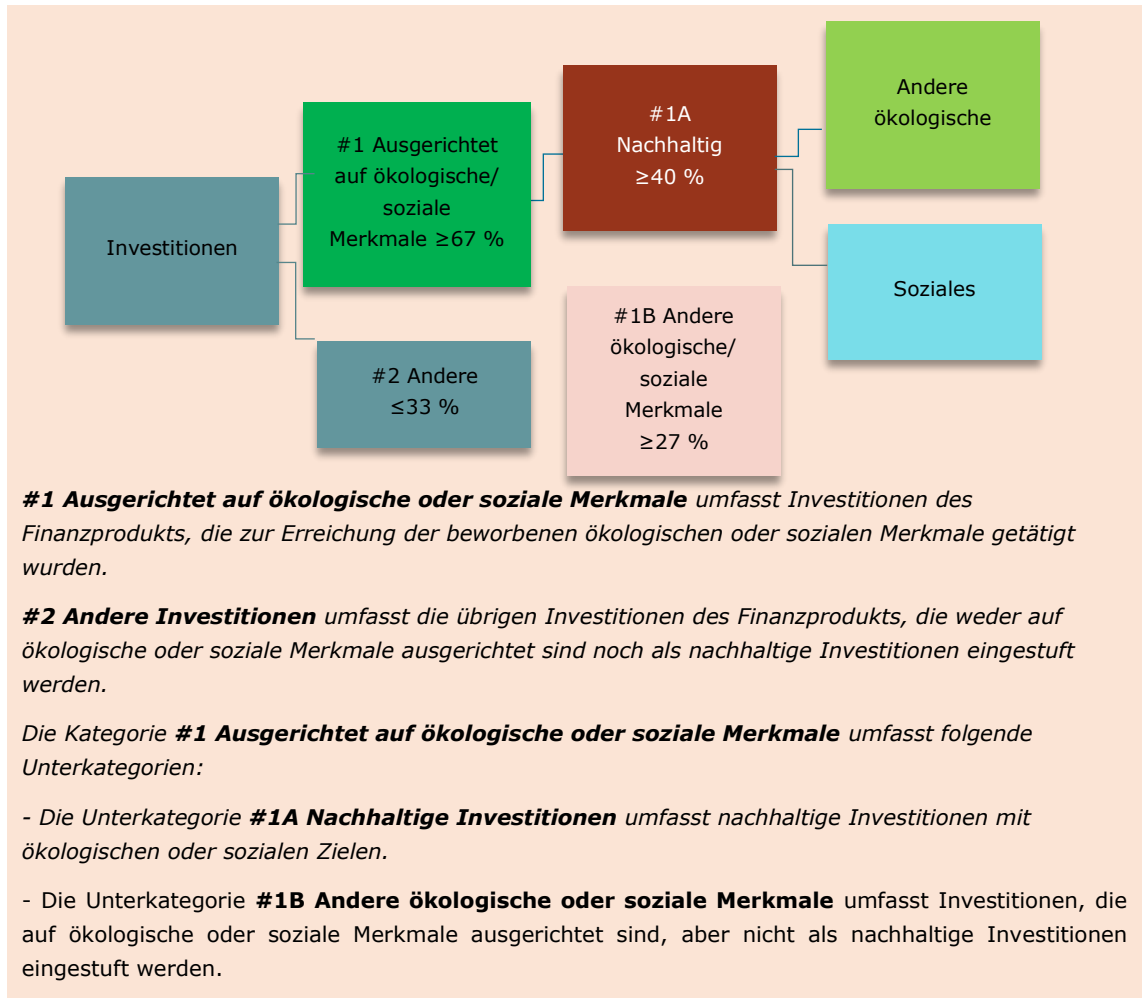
Investitionen

#1 Ausgerichtet auf ökologische/ soziale Merkmale ≥67 %

#1A Nachhaltig ≥40 %

Andere ökologische

Soziales

#1B Andere ökologische/ soziale Merkmale ≥27 %

#2 Andere ≤33 %

***#1 Ausgerichtet auf ökologische oder soziale Merkmale*** *umfasst Investitionen des Finanzprodukts, die zur Erreichung der beworbenen ökologischen oder sozialen Merkmale getätigt wurden.*

***#2 Andere Investitionen*** *umfasst die übrigen Investitionen des Finanzprodukts, die weder auf ökologische oder soziale Merkmale ausgerichtet sind noch als nachhaltige Investitionen eingestuft werden.*

*Die Kategorie* ***#1 Ausgerichtet auf ökologische oder soziale Merkmale*** *umfasst folgende Unterkategorien:*

*- Die Unterkategorie* ***#1A Nachhaltige Investitionen*** *umfasst nachhaltige Investitionen mit ökologischen oder sozialen Zielen.*

- Die Unterkategorie **#1B Andere ökologische oder soziale Merkmale** umfasst Investitionen, die auf ökologische oder soziale Merkmale ausgerichtet sind, aber nicht als nachhaltige Investitionen eingestuft werden.